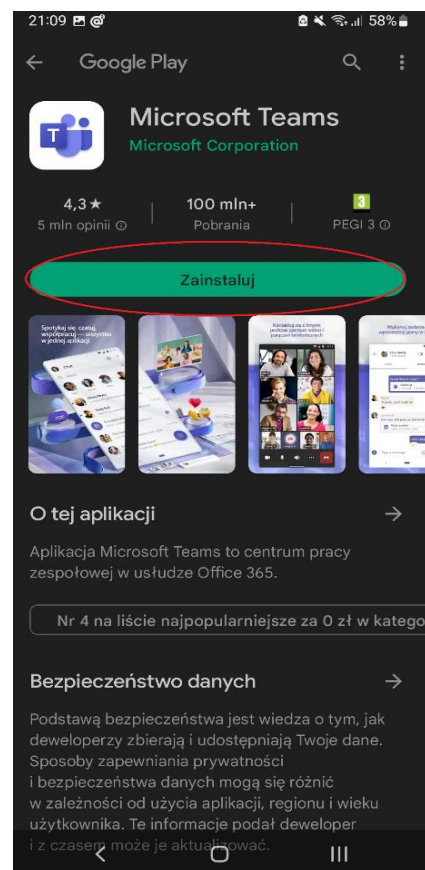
21:09 58%

Google Play

Microsoft Teams
Microsoft Corporation

4,3★
5 mln opinii ⓘ

100 mln+
Pobrania

3
PEGI 3 ⓘ

Zainstaluj

Spotykaj się, czatuj, współpracuj — wszystko w jednej aplikacji

Kontaktuj się z innymi podczas spotkań wideo i połączeń telefonicznych

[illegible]

O tej aplikacji

Aplikacja Microsoft Teams to centrum pracy zespołowej w usłudze Office 365.

Nr 4 na liście najpopularniejsze za 0 zł w katego

Bezpieczeństwo danych

Podstawą bezpieczeństwa jest wiedza o tym, jak deweloperzy zbierają i udostępniają Twoje dane. Sposoby zapewniania prywatności i bezpieczeństwa danych mogą się różnić w zależności od użycia aplikacji, regionu i wieku użytkownika. Te informacje podał deweloper i z czasem może je aktualizować.